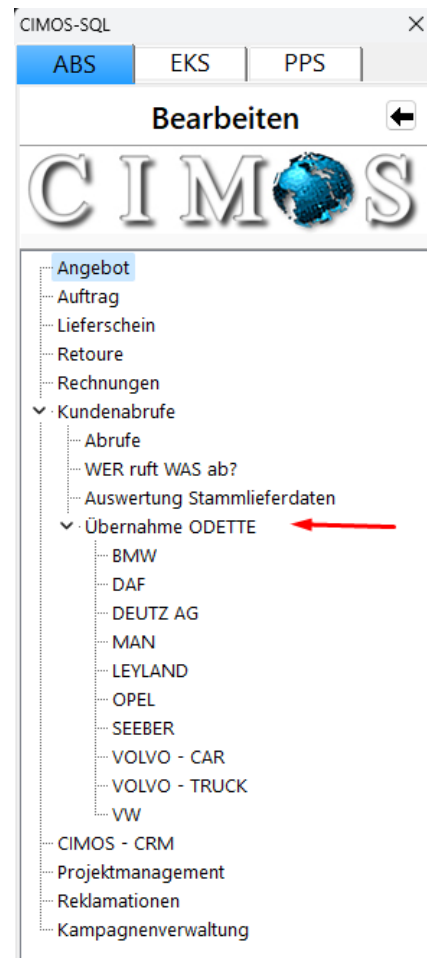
CIMOS-SQL
×
ABS
EKS
PPS
Bearbeiten
CIMOS
Angebot
Auftrag
Lieferschein
Retoure
Rechnungen
Kundenabrufe
Abrufe
WER ruft WAS ab?
Auswertung Stammlieferdaten
Übernahme ODETTE
BMW
DAF
DEUTZ AG
MAN
LEYLAND
OPEL
SEEBER
VOLVO - CAR
VOLVO - TRUCK
VW
CIMOS - CRM
Projektmanagement
Reklamationen
Kampagnenverwaltung